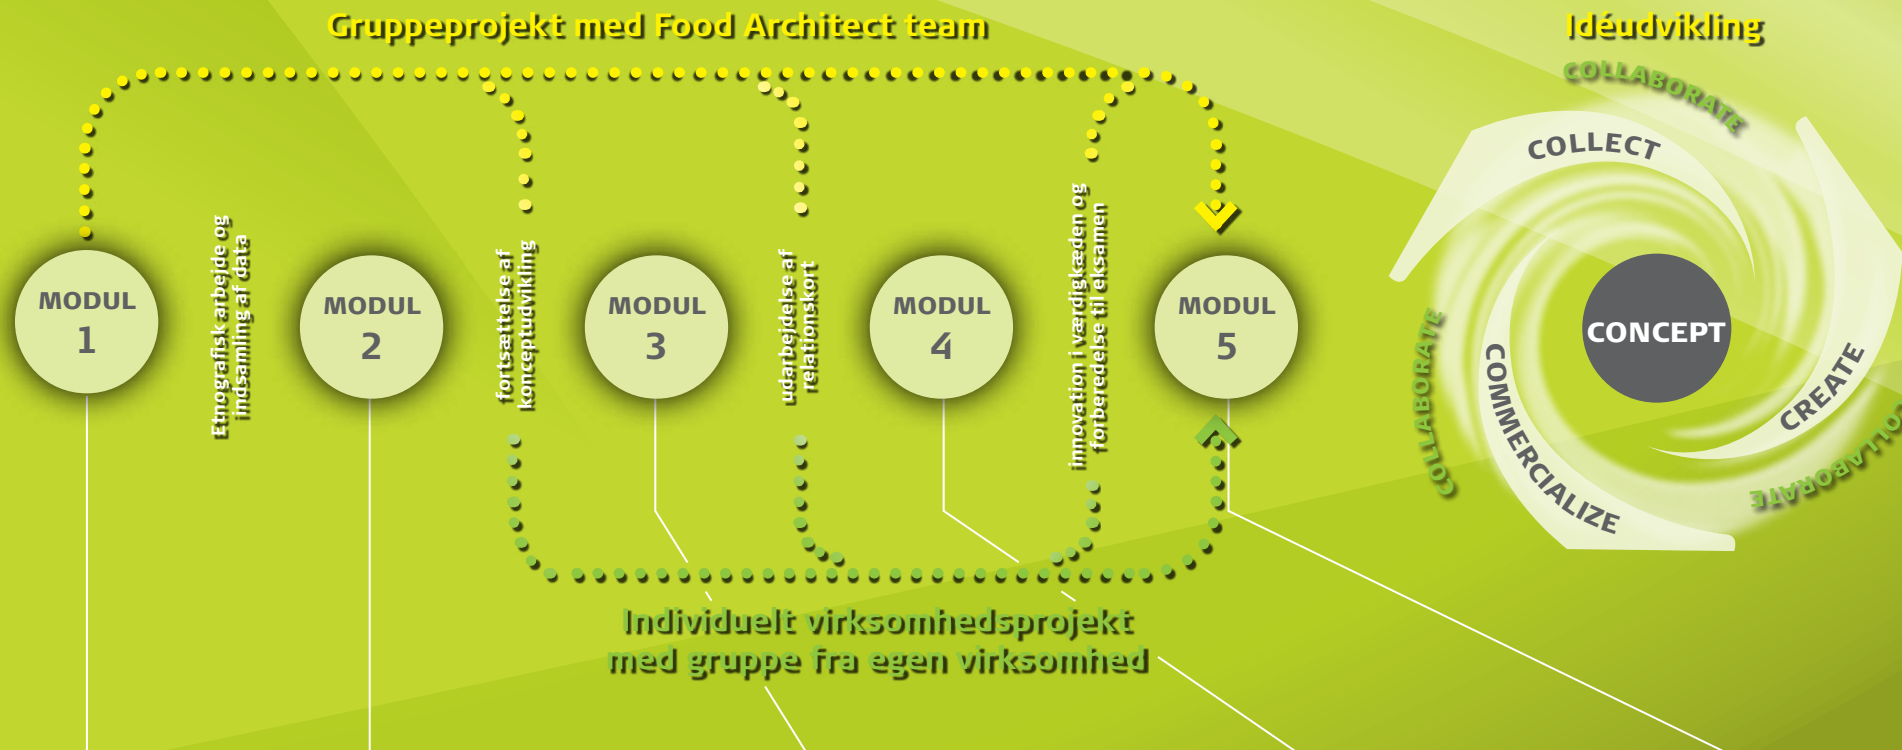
Gruppeprojekt med Food Architect team

Idéudvikling

COLLABORATE
COLLECT
CONCEPT
CREATE
COLLABORATE
COMMERCIALIZE
COLLABORATE

MODUL 1

Etnografisk arbejde og indsamling af data

MODUL 2

fortsættelse af konceptudvikling

MODUL 3

udarbejdelse af relationskort

MODUL 4

innovation i værdigkæden og forberedelse til eksamen

MODUL 5

Individuelt virksomhedsprojekt med gruppe fra egen virksomhed